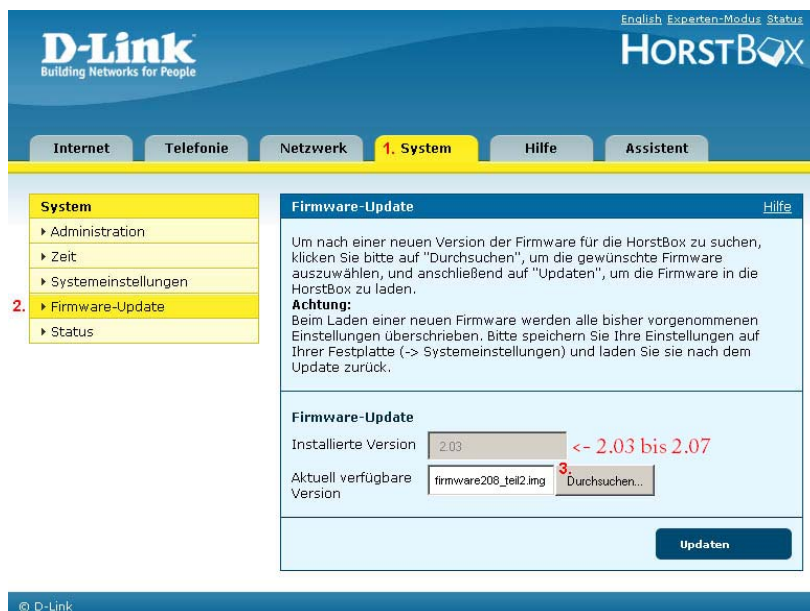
English Experten-Modus Status

D-Link
Building Networks for People

HORSTBOX

Internet | Telefonie | Netzwerk | 1. System | Hilfe | Assistent

System
▸ Administration
▸ Zeit
▸ Systemeinstellungen
2. ▸ Firmware-Update
▸ Status

Firmware-Update
Hilfe

Um nach einer neuen Version der Firmware für die HorstBox zu suchen, klicken Sie bitte auf "Durchsuchen", um die gewünschte Firmware auszuwählen, und anschließend auf "Updaten", um die Firmware in die HorstBox zu laden.
Achtung:
Beim Laden einer neuen Firmware werden alle bisher vorgenommenen Einstellungen überschrieben. Bitte speichern Sie Ihre Einstellungen auf Ihrer Festplatte (-> Systemeinstellungen) und laden Sie sie nach dem Update zurück.

Firmware-Update
Installierte Version 2.03 <- 2.03 bis 2.07
Aktuell verfügbare Version firmware208_teil2.img 3. Durchsuchen...

Updaten

© D-Link